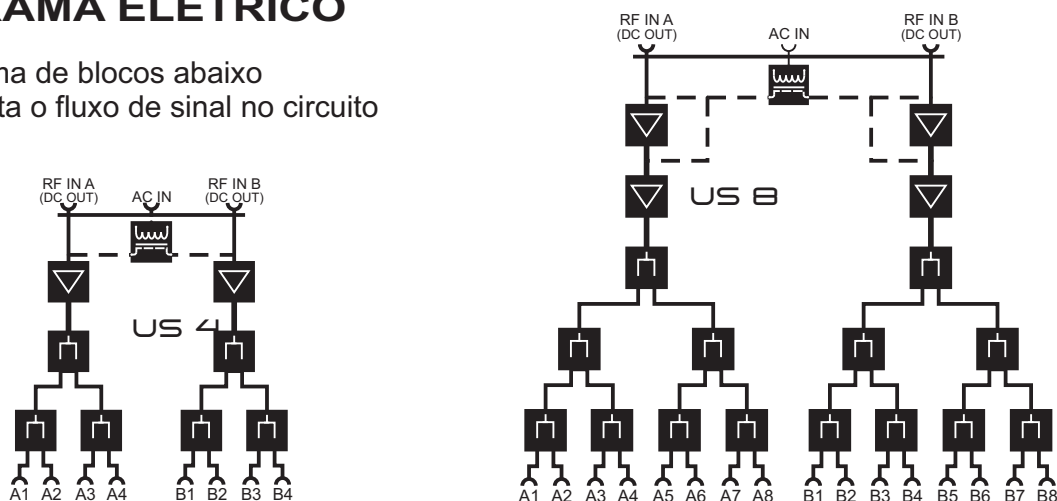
AMA ELÉTRICO

na de blocos abaixo
ta o fluxo de sinal no circuito

RF IN A
(DC OUT)
AC IN
RF IN B
(DC OUT)
US 4
A1 A2 A3 A4 B1 B2 B3 B4

RF IN A
(DC OUT)
AC IN
RF IN B
(DC OUT)
US 8
A1 A2 A3 A4 A5 A6 A7 A8 B1 B2 B3 B4 B5 B6 B7 B8